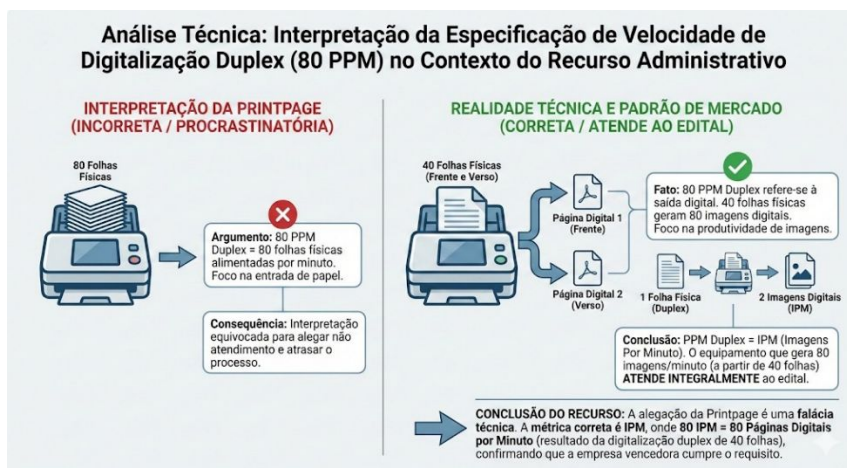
Análise Técnica: Interpretação da Especificação de Velocidade de Digitalização Duplex (80 PPM) no Contexto do Recurso Administrativo

INTERPRETAÇÃO DA PRINTPAGE (INCORRETA / PROCRASTINATÓRIA)

80 Folhas Físicas

Argumento: 80 PPM Duplex = 80 folhas físicas alimentadas por minuto. Foco na entrada de papel.

Consequência: Interpretação equivocada para alegar não atendimento e atrasar o processo.

REALIDADE TÉCNICA E PADRÃO DE MERCADO (CORRETA / ATENDE AO EDITAL)

40 Folhas Físicas (Frente e Verso)

Página Digital 1 (Frente)

Página Digital 2 (Verso)

Fato: 80 PPM Duplex refere-se à saída digital. 40 folhas físicas geram 80 imagens digitais. Foco na produtividade de imagens.

1 Folha Física (Duplex)

2 Imagens Digitais (IPM)

Conclusão: PPM Duplex = IPM (Imagens Por Minuto). O equipamento que gera 80 imagens/minuto (a partir de 40 folhas) ATENDE INTEGRALMENTE ao edital.

CONCLUSÃO DO RECURSO: A alegação da Printpage é uma falácia técnica. A métrica correta é IPM, onde 80 IPM = 80 Páginas Digitais por Minuto (resultado da digitalização duplex de 40 folhas), confirmando que a empresa vencedora cumpre o requisito.